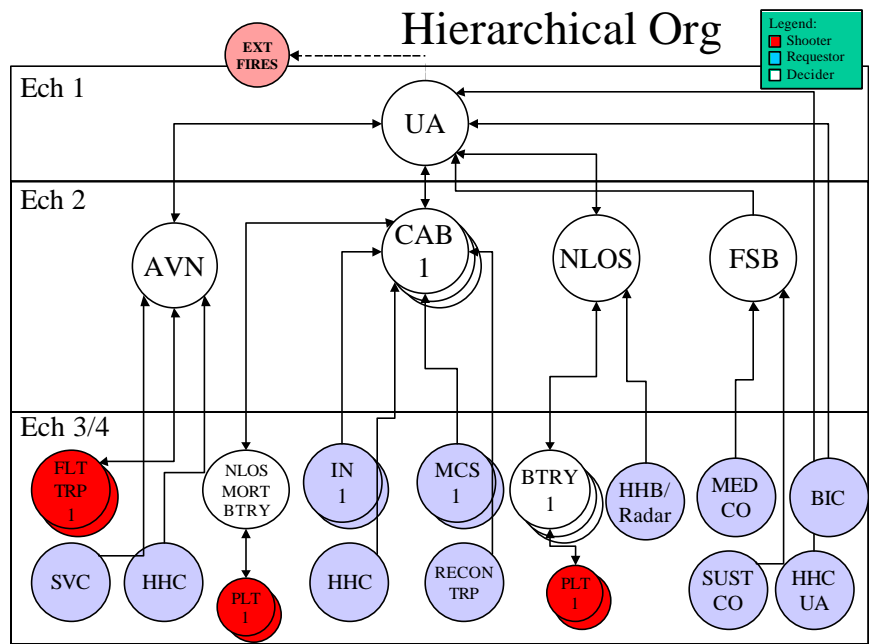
Hierarchical Org

Legend:
Shooter
Requestor
Decider

EXT FIRES

Ech 1

UA

Ech 2

AVN

CAB 1

NLOS

FSB

Ech 3/4

FLT TRP 1

NLOS MORT BTRY

IN 1

MCS 1

BTRY 1

HHB/ Radar

MED CO

BIC

SVC

HHC

PLT 1

HHC

RECON TRP

PLT 1

SUST CO

HHC UA